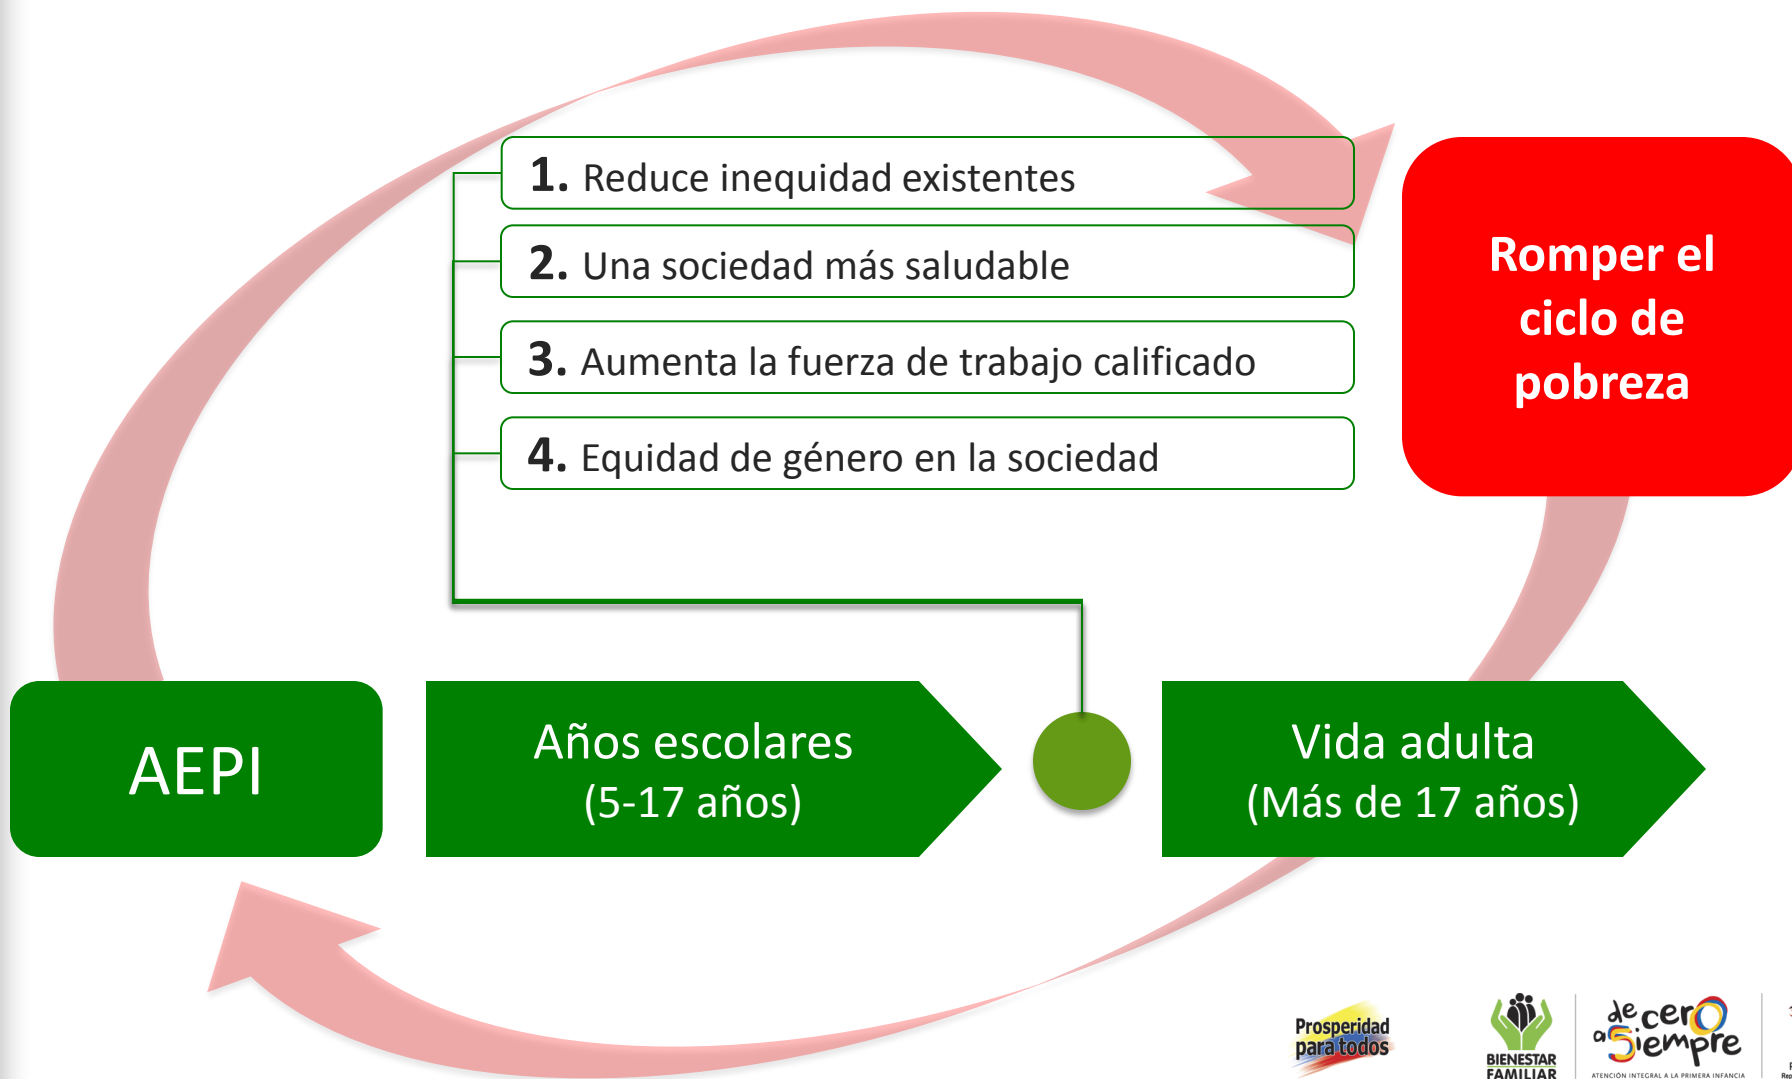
1. Reduce inequidad existentes

2. Una sociedad más saludable

3. Aumenta la fuerza de trabajo calificado

4. Equidad de género en la sociedad

Romper el ciclo de pobreza

AEPI

Años escolares (5-17 años)

Vida adulta (Más de 17 años)

Prosperidad para todos

BIENESTAR FAMILIAR

de cero a siempre
ATENCIÓN INTEGRAL A LA PRIMERA INFANCIA